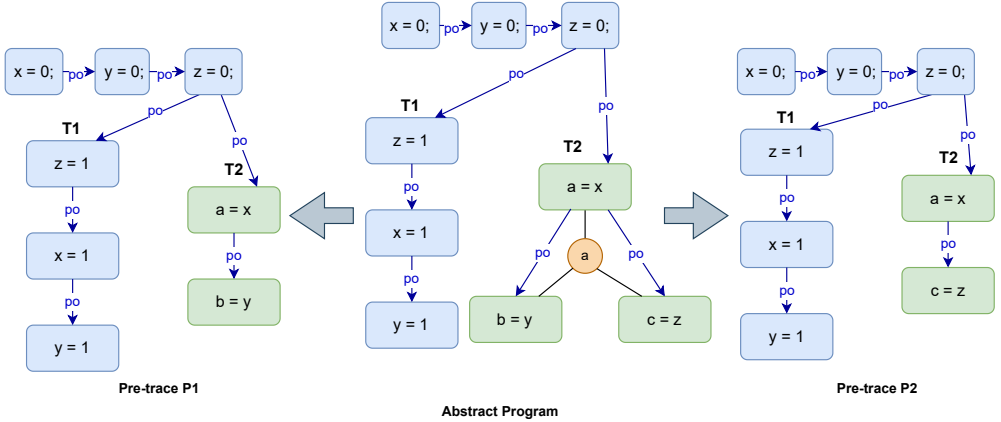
x = 0; po y = 0; po z = 0;

po po

T1

z = 1

po

x = 1

po

y = 1

T2

a = x

po

b = y

Pre-trace P1

x = 0; po y = 0; po z = 0;

po po

T1

z = 1

po

x = 1

po

y = 1

T2

a = x

po a po

b = y c = z

Abstract Program

x = 0; po y = 0; po z = 0;

po po

T1

z = 1

po

x = 1

po

y = 1

T2

a = x

po

c = z

Pre-trace P2